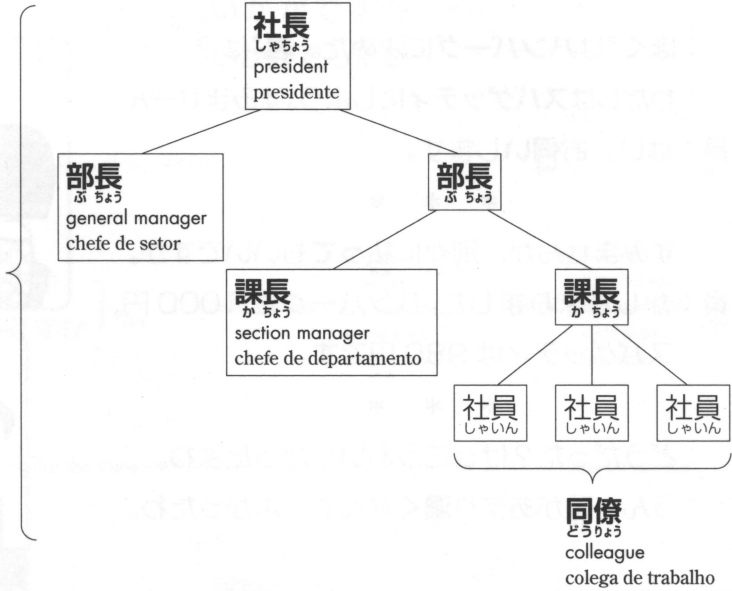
社長
しゃちょう
president
presidente

部長
ぶ ちょう
general manager
chefe de setor

部長
ぶ ちょう

課長
か ちょう
section manager
chefe de departamento

課長
か ちょう

社員
しゃいん

社員
しゃいん

社員
しゃいん

同僚
どうりょう
colleague
colega de trabalho